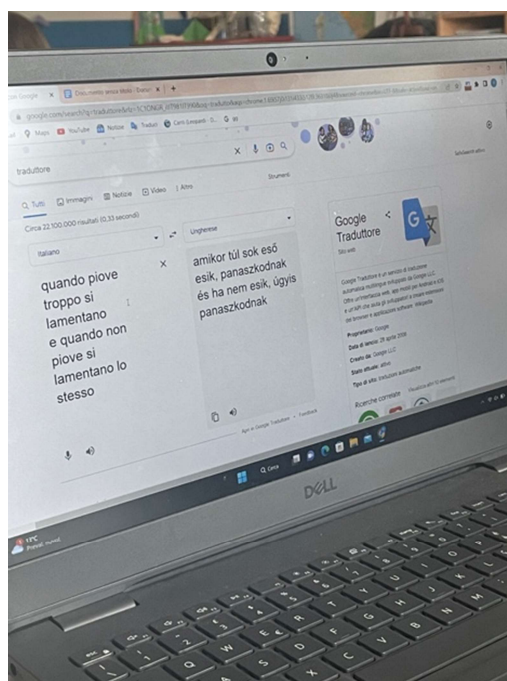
Documento senza titolo

google.com/search?q=traduttore

Maps YouTube Notizie Tradurre

traduttore

Tutti Immagini Notizie Video Altro

Strumenti

Circa 22.100.000 risultati (0,33 secondi)

Italiano

Ungherese

quando piove troppo si lamentano e quando non piove si lamentano lo stesso

amikor túl sok eső esik, panaszkodnak és ha nem esik, úgyis panaszkodnak

Apri in Google Traduttore • Feedback

Google Traduttore

Sito web

Google Traduttore è un servizio di traduzione automatica multilingue sviluppato da Google LLC. Offre un'interfaccia web, app mobili per Android e iOS e un'API che aiuta gli sviluppatori a creare estensioni del browser e applicazioni software. Wikipedia

Proprietario: Google

Data di lancio: 28 aprile 2006

Creato da: Google LLC

Stato attuale: attivo

Tipo di sito: Traduzione automatica

Ricerche correlate

13°C
Poco nuvol.

Q Cerca

DELL